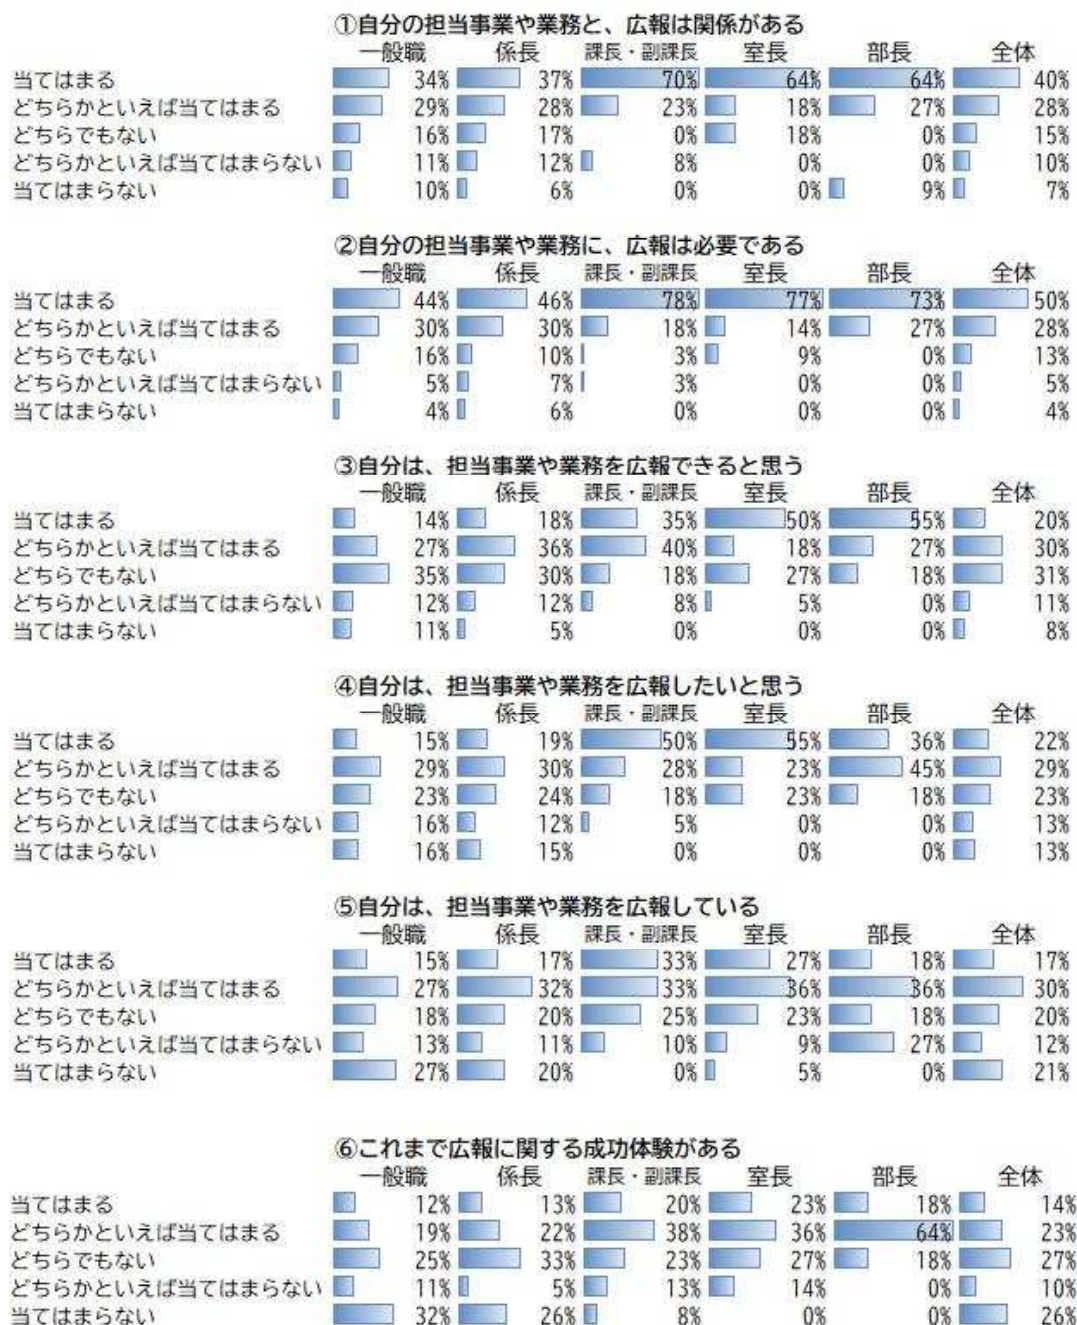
①自分の担当事業や業務と、広報は関係がある

| | 一般職 | 係長 | 課長・副課長 | 室長 | 部長 | 全体 |
|---|---|---|---|---|---|---|
| 当てはまる | 34% | 37% | 70% | 64% | 64% | 40% |
| どちらかといえば当てはまる | 29% | 28% | 23% | 18% | 27% | 28% |
| どちらでもない | 16% | 17% | 0% | 18% | 0% | 15% |
| どちらかといえば当てはまらない | 11% | 12% | 8% | 0% | 0% | 10% |
| 当てはまらない | 10% | 6% | 0% | 0% | 9% | 7% |

②自分の担当事業や業務に、広報は必要である

| | 一般職 | 係長 | 課長・副課長 | 室長 | 部長 | 全体 |
|---|---|---|---|---|---|---|
| 当てはまる | 44% | 46% | 78% | 77% | 73% | 50% |
| どちらかといえば当てはまる | 30% | 30% | 18% | 14% | 27% | 28% |
| どちらでもない | 16% | 10% | 3% | 9% | 0% | 13% |
| どちらかといえば当てはまらない | 5% | 7% | 3% | 0% | 0% | 5% |
| 当てはまらない | 4% | 6% | 0% | 0% | 0% | 4% |

③自分は、担当事業や業務を広報できると思う

| | 一般職 | 係長 | 課長・副課長 | 室長 | 部長 | 全体 |
|---|---|---|---|---|---|---|
| 当てはまる | 14% | 18% | 35% | 50% | 55% | 20% |
| どちらかといえば当てはまる | 27% | 36% | 40% | 18% | 27% | 30% |
| どちらでもない | 35% | 30% | 18% | 27% | 18% | 31% |
| どちらかといえば当てはまらない | 12% | 12% | 8% | 5% | 0% | 11% |
| 当てはまらない | 11% | 5% | 0% | 0% | 0% | 8% |

④自分は、担当事業や業務を広報したいと思う

| | 一般職 | 係長 | 課長・副課長 | 室長 | 部長 | 全体 |
|---|---|---|---|---|---|---|
| 当てはまる | 15% | 19% | 50% | 55% | 36% | 22% |
| どちらかといえば当てはまる | 29% | 30% | 28% | 23% | 45% | 29% |
| どちらでもない | 23% | 24% | 18% | 23% | 18% | 23% |
| どちらかといえば当てはまらない | 16% | 12% | 5% | 0% | 0% | 13% |
| 当てはまらない | 16% | 15% | 0% | 0% | 0% | 13% |

⑤自分は、担当事業や業務を広報している

| | 一般職 | 係長 | 課長・副課長 | 室長 | 部長 | 全体 |
|---|---|---|---|---|---|---|
| 当てはまる | 15% | 17% | 33% | 27% | 18% | 17% |
| どちらかといえば当てはまる | 27% | 32% | 33% | 36% | 36% | 30% |
| どちらでもない | 18% | 20% | 25% | 23% | 18% | 20% |
| どちらかといえば当てはまらない | 13% | 11% | 10% | 9% | 27% | 12% |
| 当てはまらない | 27% | 20% | 0% | 5% | 0% | 21% |

⑥これまで広報に関する成功体験がある

| | 一般職 | 係長 | 課長・副課長 | 室長 | 部長 | 全体 |
|---|---|---|---|---|---|---|
| 当てはまる | 12% | 13% | 20% | 23% | 18% | 14% |
| どちらかといえば当てはまる | 19% | 22% | 38% | 36% | 64% | 23% |
| どちらでもない | 25% | 33% | 23% | 27% | 18% | 27% |
| どちらかといえば当てはまらない | 11% | 5% | 13% | 14% | 0% | 10% |
| 当てはまらない | 32% | 26% | 8% | 0% | 0% | 26% |